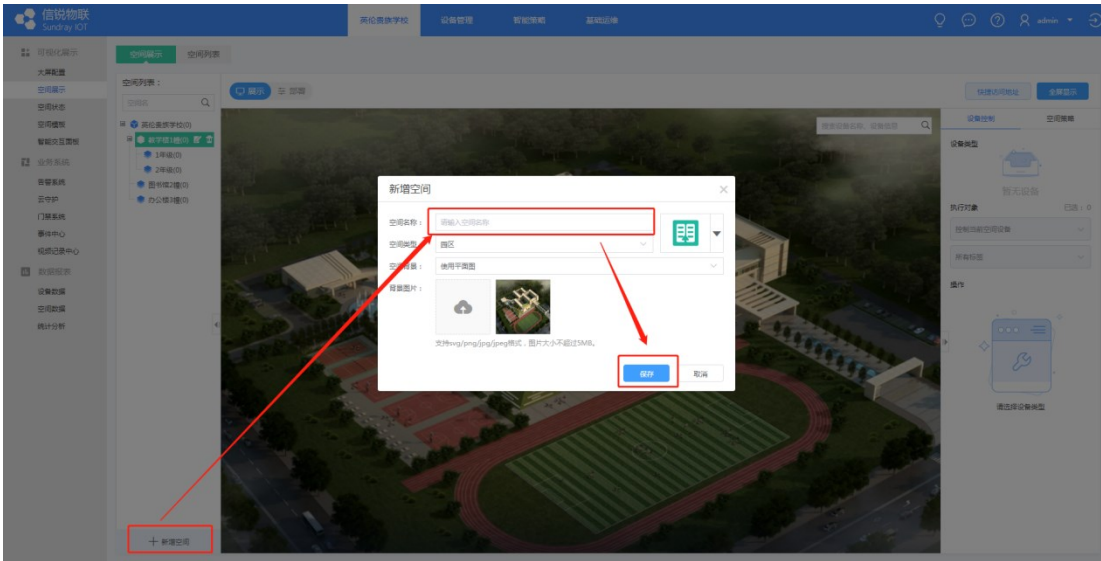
信锐物联
Sundray IOT

英伦贵族学校
设备管理
智能策略
基础运维

admin

可视化展示
大屏配置
空间展示
空间状态
空间模板
智能交互面板
业务系统
告警系统
云守护
门禁系统
事件中心
视频记录中心
数据报表
设备数据
空间数据
统计分析

空间展示
空间列表

空间列表：
空间码

英伦贵族学校(0)
教学楼1楼(0)
1年级(0)
2年级(0)
图书馆2楼(0)
办公楼3楼(0)

展示
部署

快捷访问地址
全屏显示

设备控制
空间策略

设备类型
暂无设备
执行对象
已选：0
控制当前空间设备
所有标签
操作
请选择设备类型

新增空间

空间名称：
请输入空间名称
空间类型：
园区
空间背景：
使用平面图
背景图片：
支持svg/png/jpg/jpeg格式，图片大小不超过5MB。

保存
取消

+ 新增空间